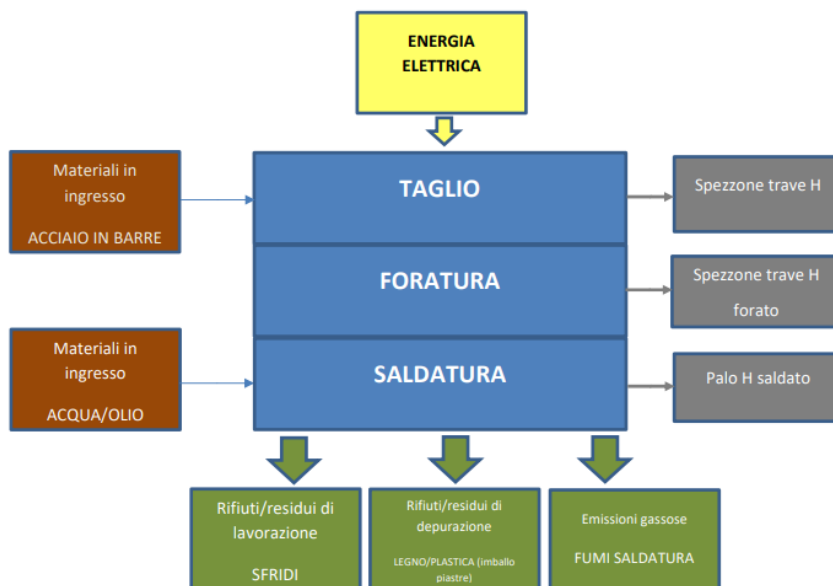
ENERGIA ELETTRICA

Materiali in ingresso

ACCIAIO IN BARRE

TAGLIO

Spezzone trave H

FORATURA

Spezzone trave H forato

Materiali in ingresso

ACQUA/OLIO

SALDATURA

Palo H saldato

Rifiuti/residui di lavorazione

SFRIDI

Rifiuti/residui di depurazione

LEGNO/PLASTICA (imballo piastre)

Emissioni gassose

FUMI SALDATURA